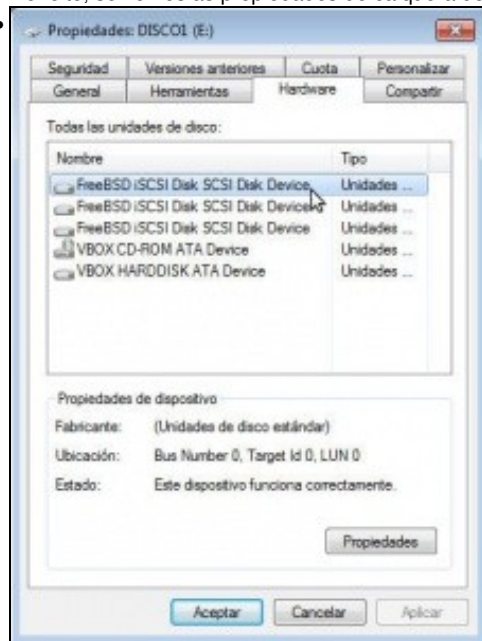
Propiedades: DISCO1 (E:)

Seguridad | Versiones anteriores | Cuota | Personalizar
General | Herramientas | Hardware | Compartir

Todas las unidades de disco:

| Nombre | Tipo |
|---|---|
| FreeBSD iSCSI Disk SCSI Disk Device | Unidades ... |
| FreeBSD iSCSI Disk SCSI Disk Device | Unidades ... |
| FreeBSD iSCSI Disk SCSI Disk Device | Unidades ... |
| VBOX CD-ROM ATA Device | Unidades ... |
| VBOX HARDDISK ATA Device | Unidades ... |

Propiedades de dispositivo
Fabricante: (Unidades de disco estándar)
Ubicación: Bus Number 0, Target Id 0, LUN 0
Estado: Este dispositivo funciona correctamente.

Propiedades

Aceptar | Cancelar | Aplicar